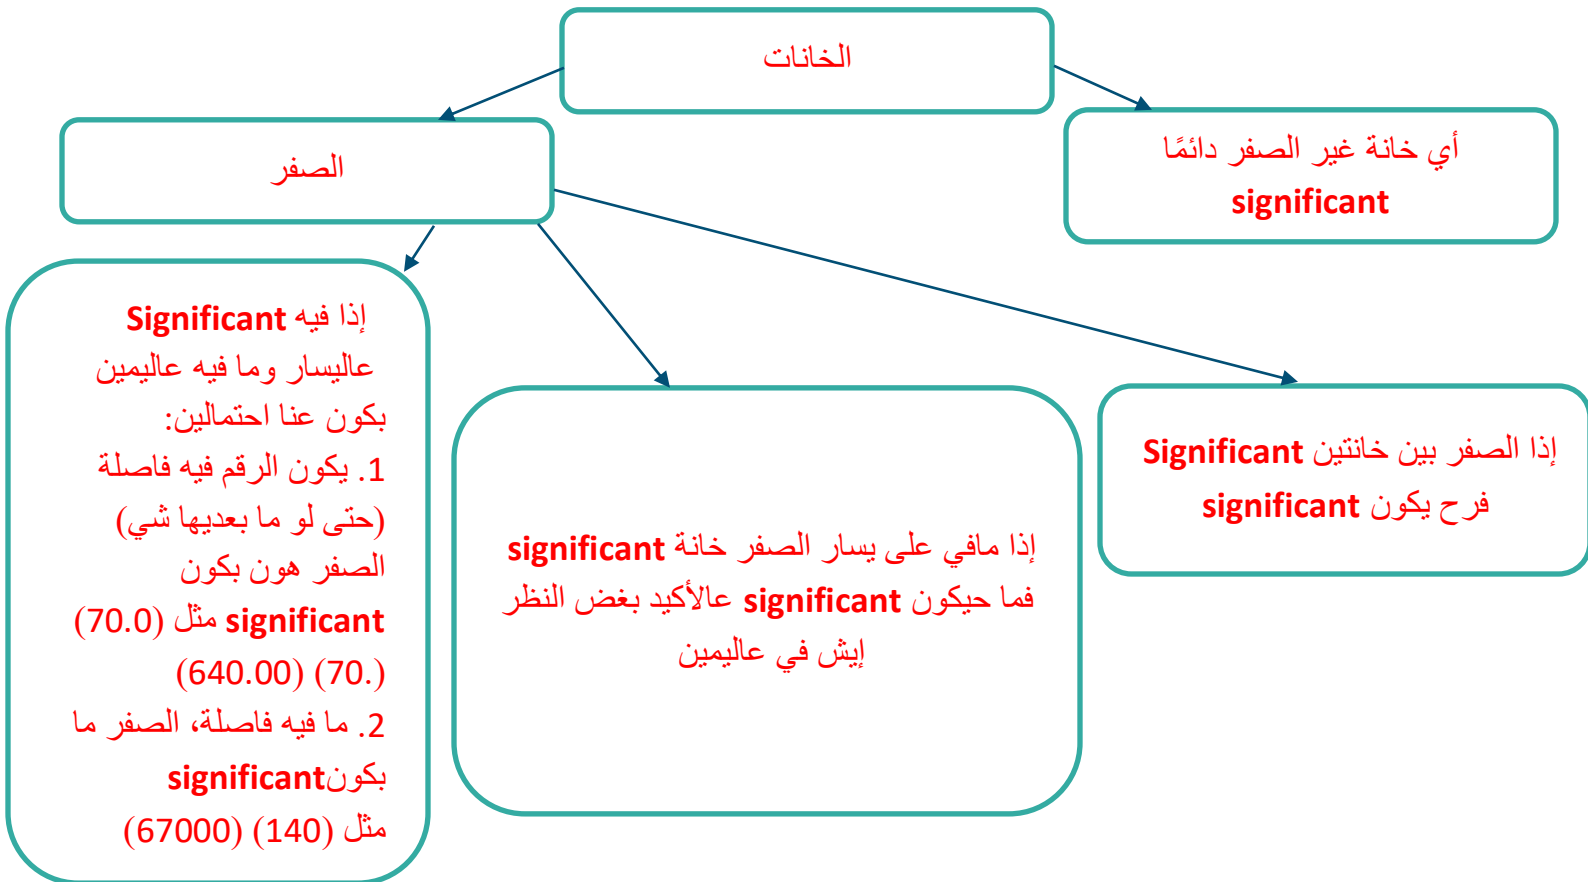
الخانات

أي خانة غير الصفر دائمًا significant

الصفر

إذا الصفر بين خانتين Significant فرح يكون significant

إذا مافي على يسار الصفر خانة significant فما حيكون significant عالأكيد بغض النظر إيش في عاليمين

إذا فيه Significant عاليسار وما فيه عاليمين بكون عنا احتمالين:
1. يكون الرقم فيه فاصلة (حتى لو ما بعديها شي) الصفر هون بكون significant مثل (70.0) (640.00) (70.)
2. ما فيه فاصلة، الصفر ما بكونsignificant مثل (140) (67000)